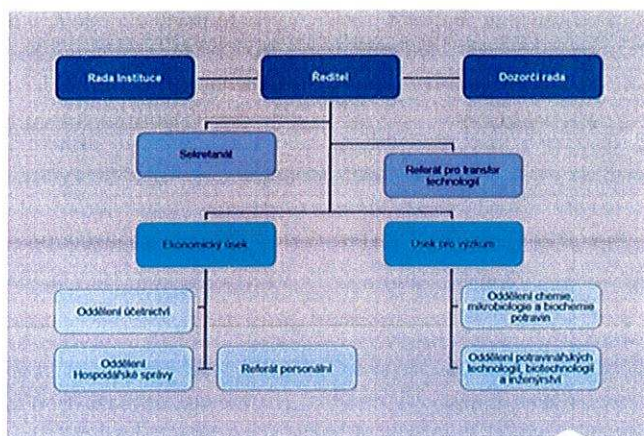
Rada Instituce

Ředitel

Dozorčí rada

Sekretariát

Referát pro transfer technologií

Ekonomický úsek

Úsek pro výzkum

Oddělení účetnictví

Oddělení Hospodářské správy

Referát personální

Oddělení chemie, mikrobiologie a biochemie potravin

Oddělení potravinářských technologií, biotechnologií a inženýrství